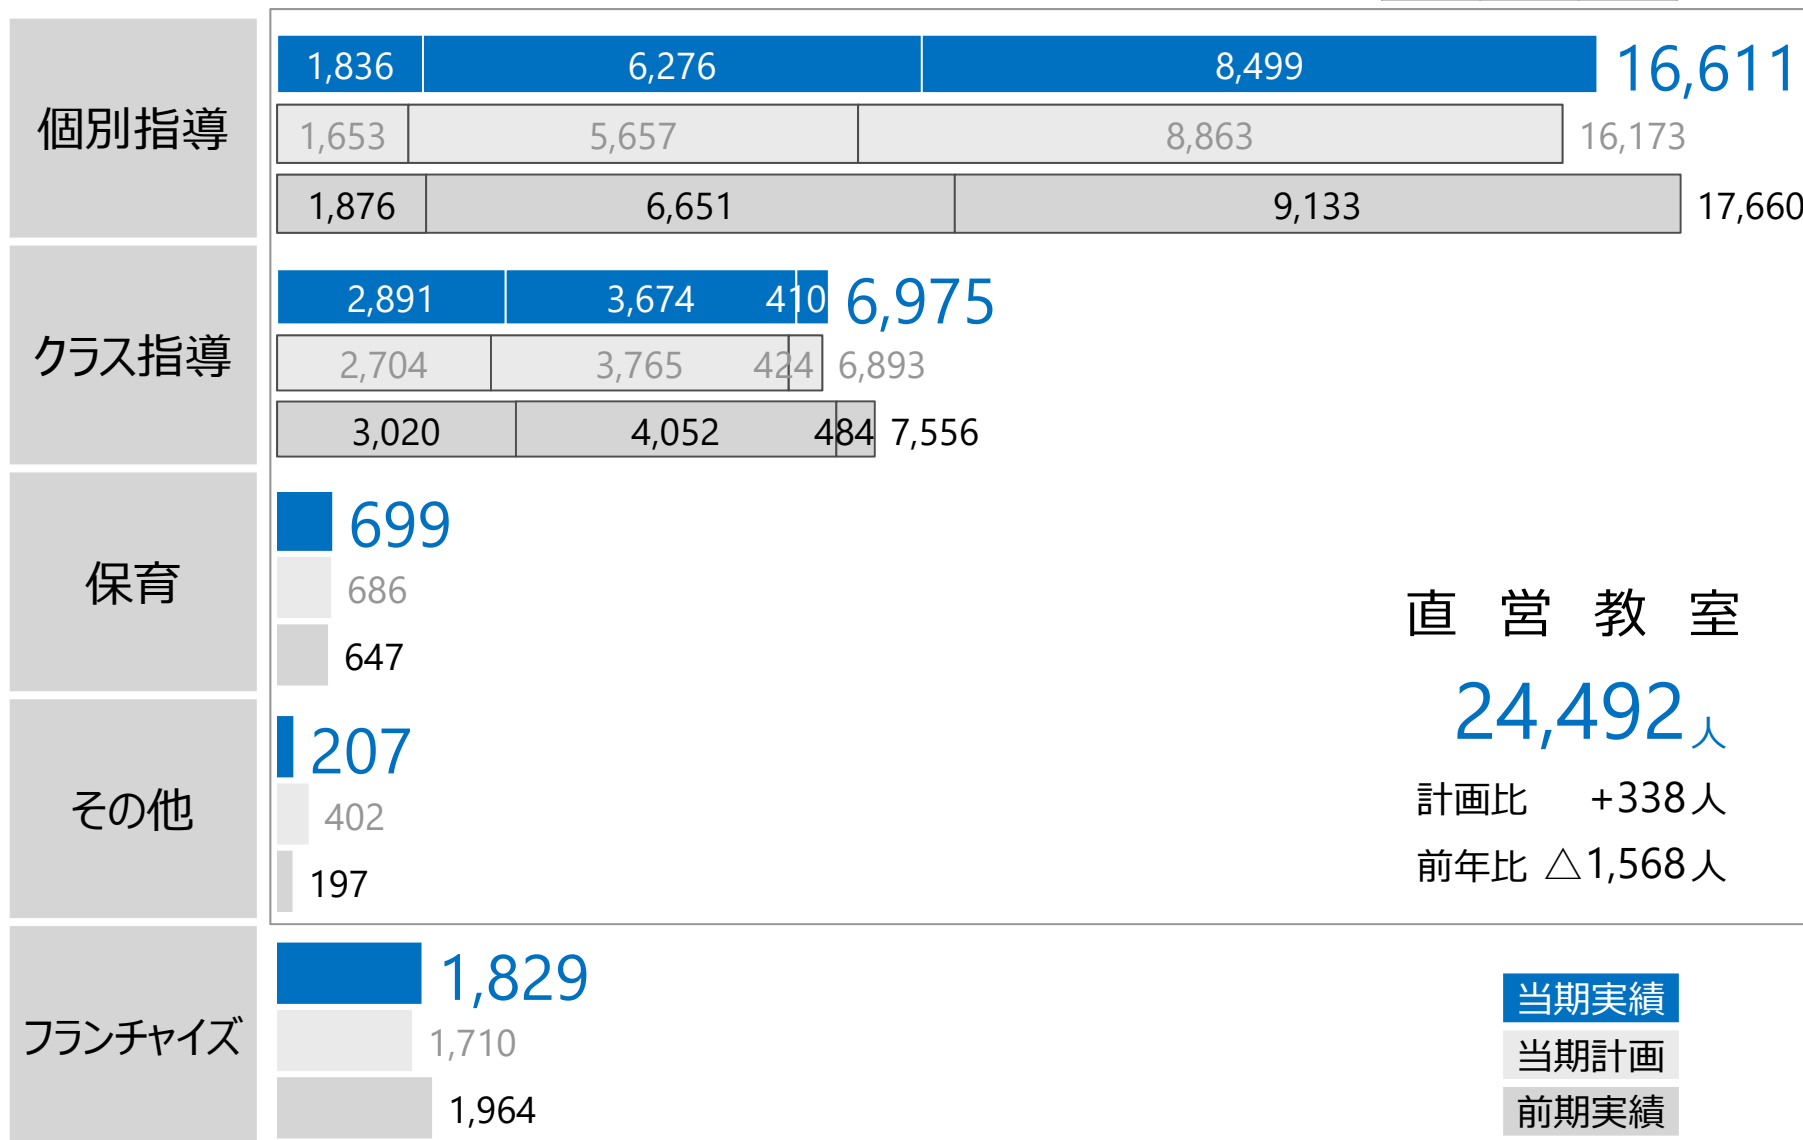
個別指導

| 1,836 | 6,276 | 8,499 | 16,611 |
|---|---|---|---|
| 1,653 | 5,657 | 8,863 | 16,173 |
| 1,876 | 6,651 | 9,133 | 17,660 |

クラス指導

| 2,891 | 3,674 | 410 | 6,975 |
|---|---|---|---|
| 2,704 | 3,765 | 424 | 6,893 |
| 3,020 | 4,052 | 484 | 7,556 |

保育

699
686
647

その他

207
402
197

直 営 教 室
24,492人
計画比 +338人
前年比 △1,568人

フランチャイズ

1,829
1,710
1,964

当期実績
当期計画
前期実績